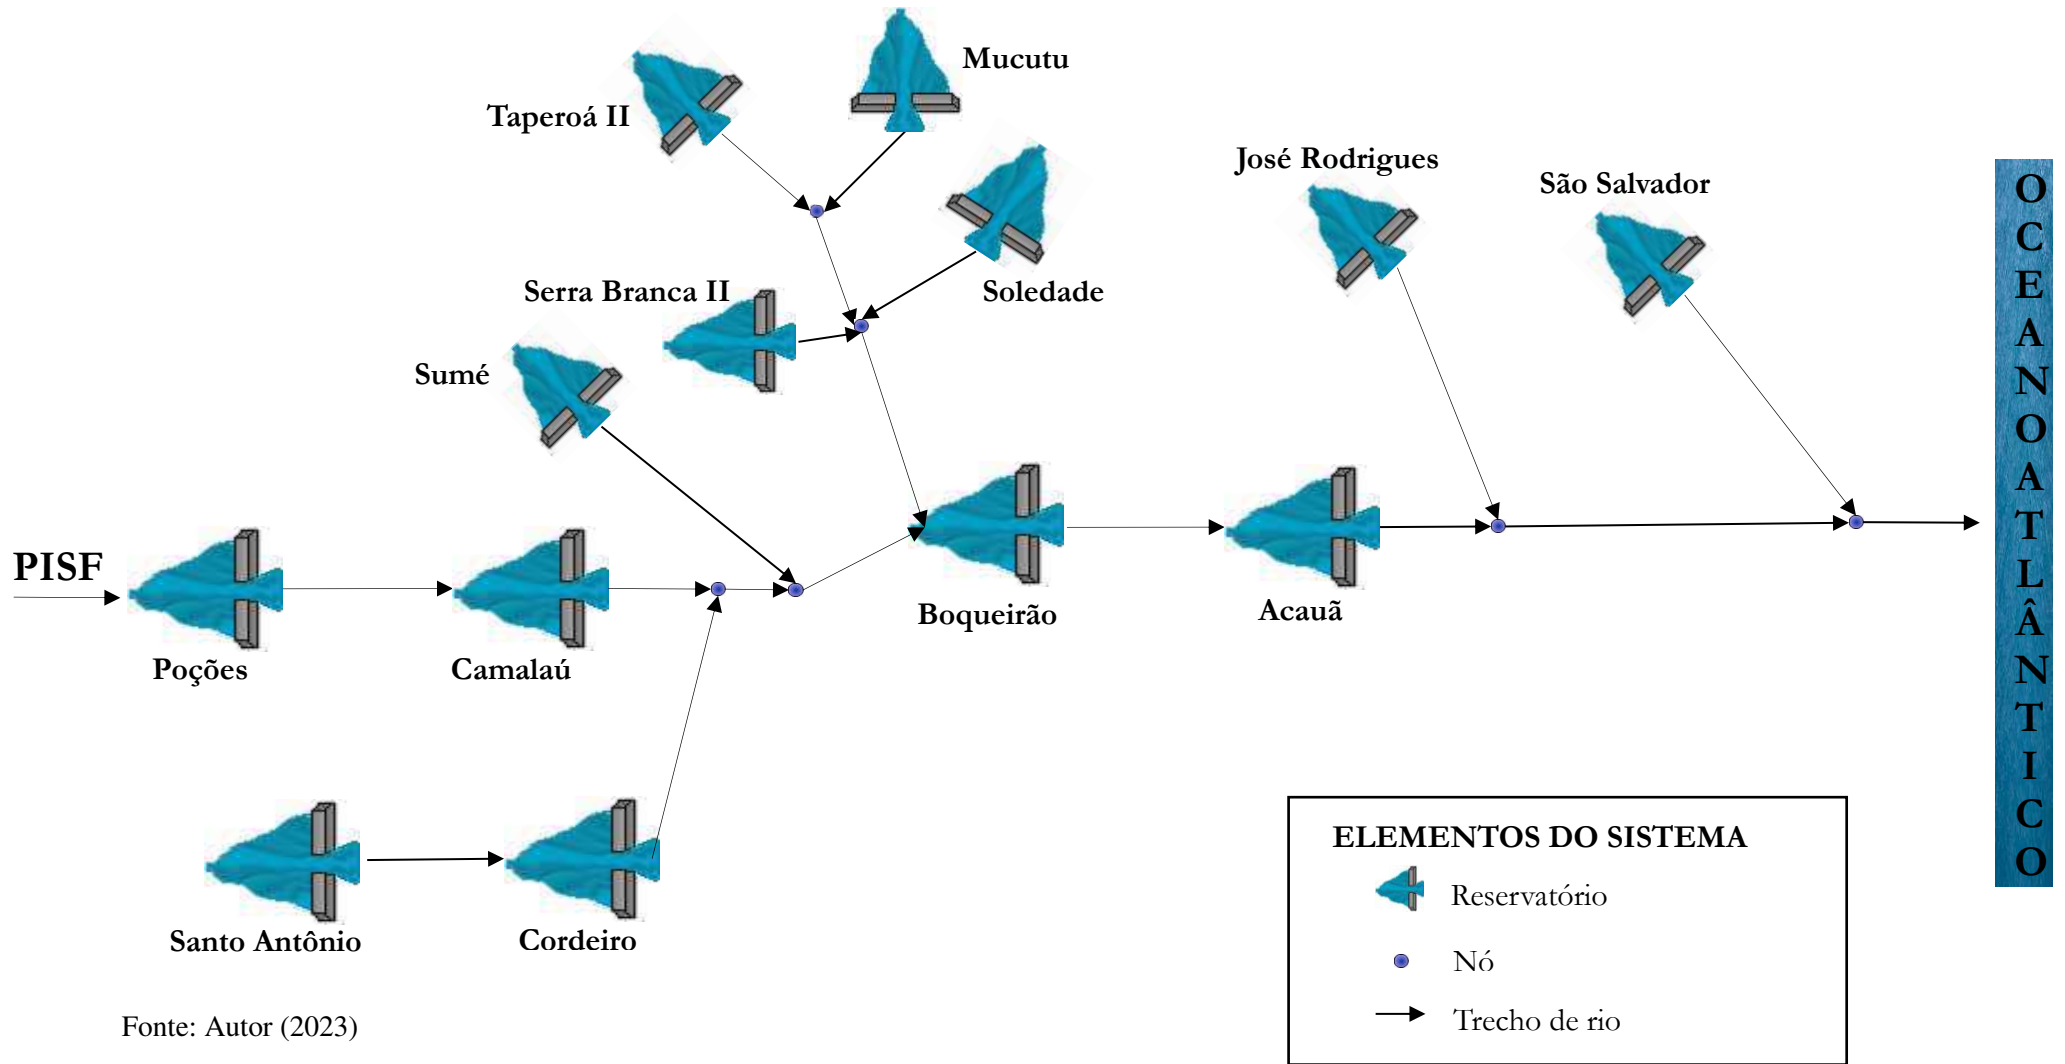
Mucutu

Taperoá II

José Rodrigues

São Salvador

Soledade

Serra Branca II

Sumé

OCEANO ATLÂNTICO

PISF

Poções

Camalaú

Boqueirão

Acauã

Santo Antônio

Cordeiro

ELEMENTOS DO SISTEMA

Reservatório

Nó

Trecho de rio

Fonte: Autor (2023)